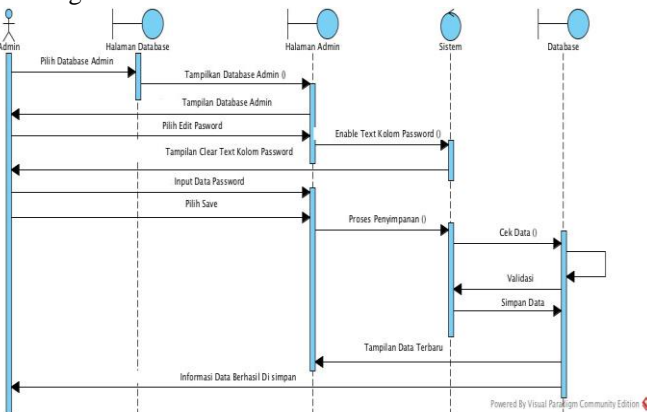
Admin
Halaman Database
Halaman Admin
Sistem
Database
Pilih Database Admin
Tampilkan Database Admin ()
Tampilan Database Admin
Pilih Edit Pasword
Enable Text Kolom Password ()
Tampilan Clear Text Kolom Password
Input Data Password
Pilih Save
Proses Penyimpanan ()
Cek Data ()
Validasi
Simpan Data
Tampilan Data Terbaru
Informasi Data Berhasil Di simpan
Powered By Visual Paradigm Community Edition